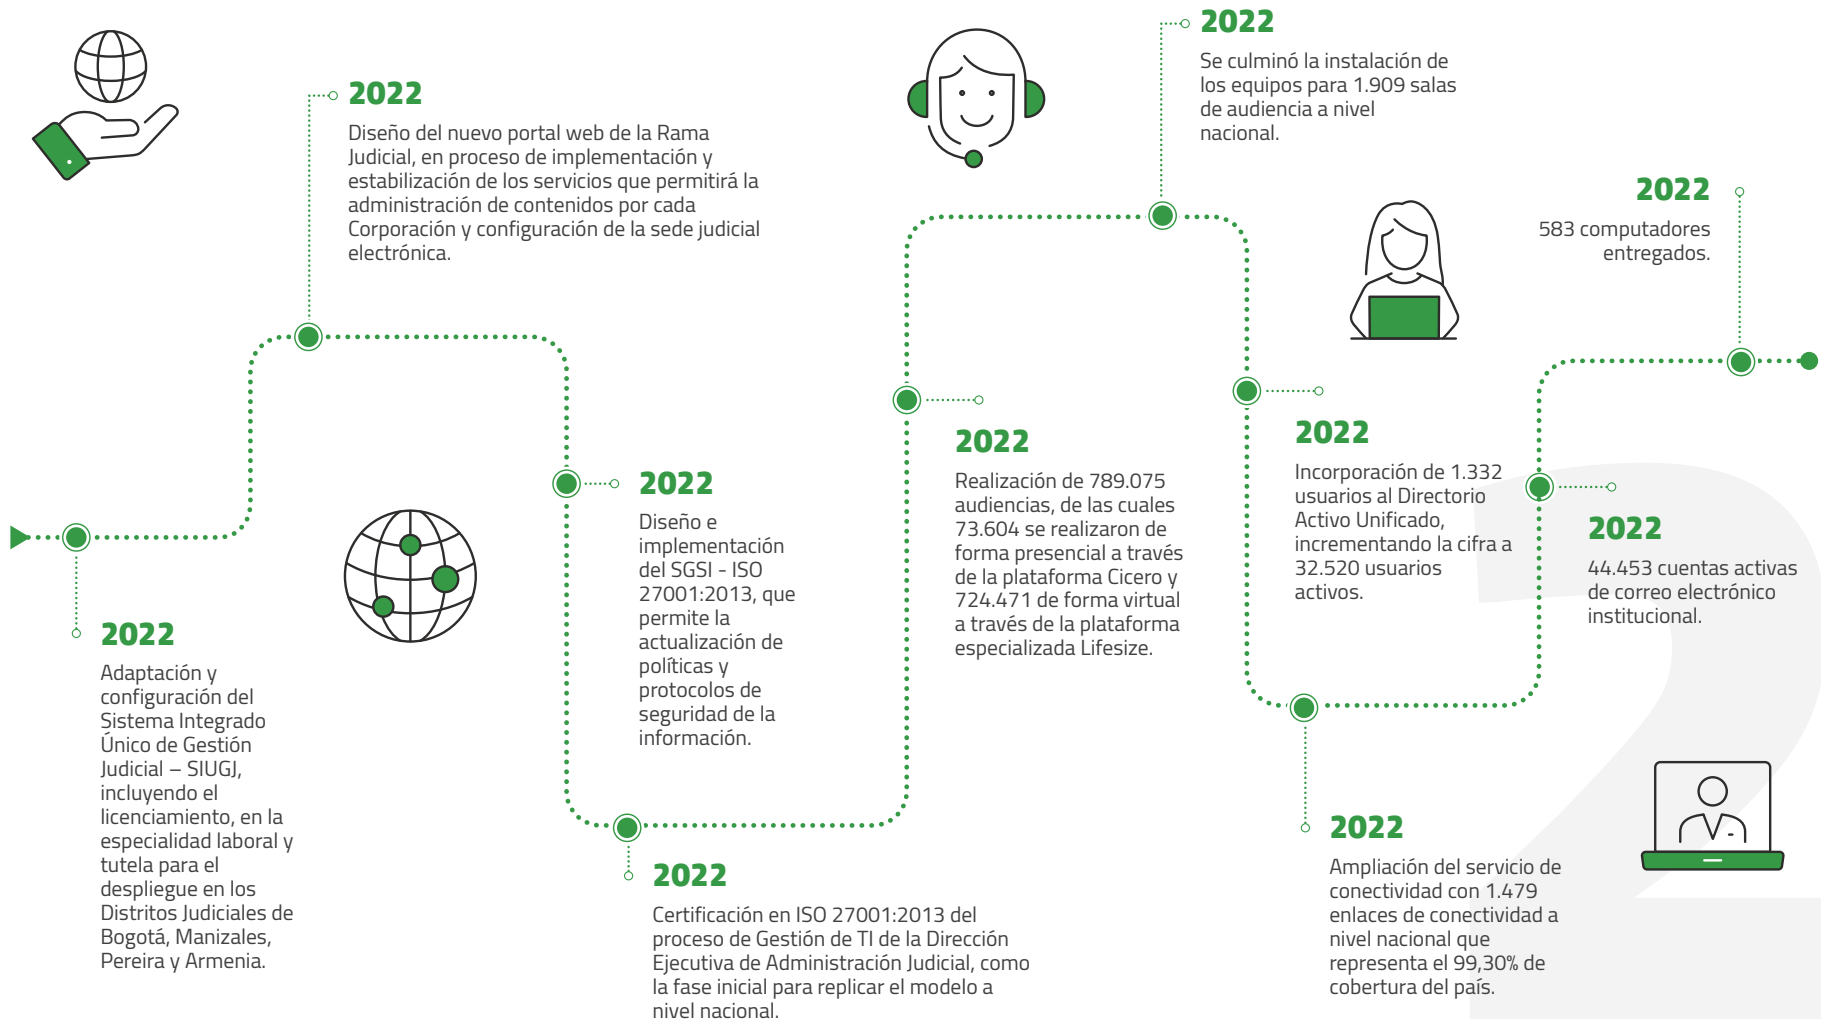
2022
Adaptación y configuración del Sistema Integrado Único de Gestión Judicial – SIUGJ, incluyendo el licenciamiento, en la especialidad laboral y tutela para el despliegue en los Distritos Judiciales de Bogotá, Manizales, Pereira y Armenia.

2022
Diseño del nuevo portal web de la Rama Judicial, en proceso de implementación y estabilización de los servicios que permitirá la administración de contenidos por cada Corporación y configuración de la sede judicial electrónica.

2022
Diseño e implementación del SGSI - ISO 27001:2013, que permite la actualización de políticas y protocolos de seguridad de la información.

2022
Certificación en ISO 27001:2013 del proceso de Gestión de TI de la Dirección Ejecutiva de Administración Judicial, como la fase inicial para replicar el modelo a nivel nacional.

2022
Realización de 789.075 audiencias, de las cuales 73.604 se realizaron de forma presencial a través de la plataforma Cicero y 724.471 de forma virtual a través de la plataforma especializada Lifesize.

2022
Se culminó la instalación de los equipos para 1.909 salas de audiencia a nivel nacional.

2022
Incorporación de 1.332 usuarios al Directorio Activo Unificado, incrementando la cifra a 32.520 usuarios activos.

2022
Ampliación del servicio de conectividad con 1.479 enlaces de conectividad a nivel nacional que representa el 99,30% de cobertura del país.

2022
583 computadores entregados.

2022
44.453 cuentas activas de correo electrónico institucional.